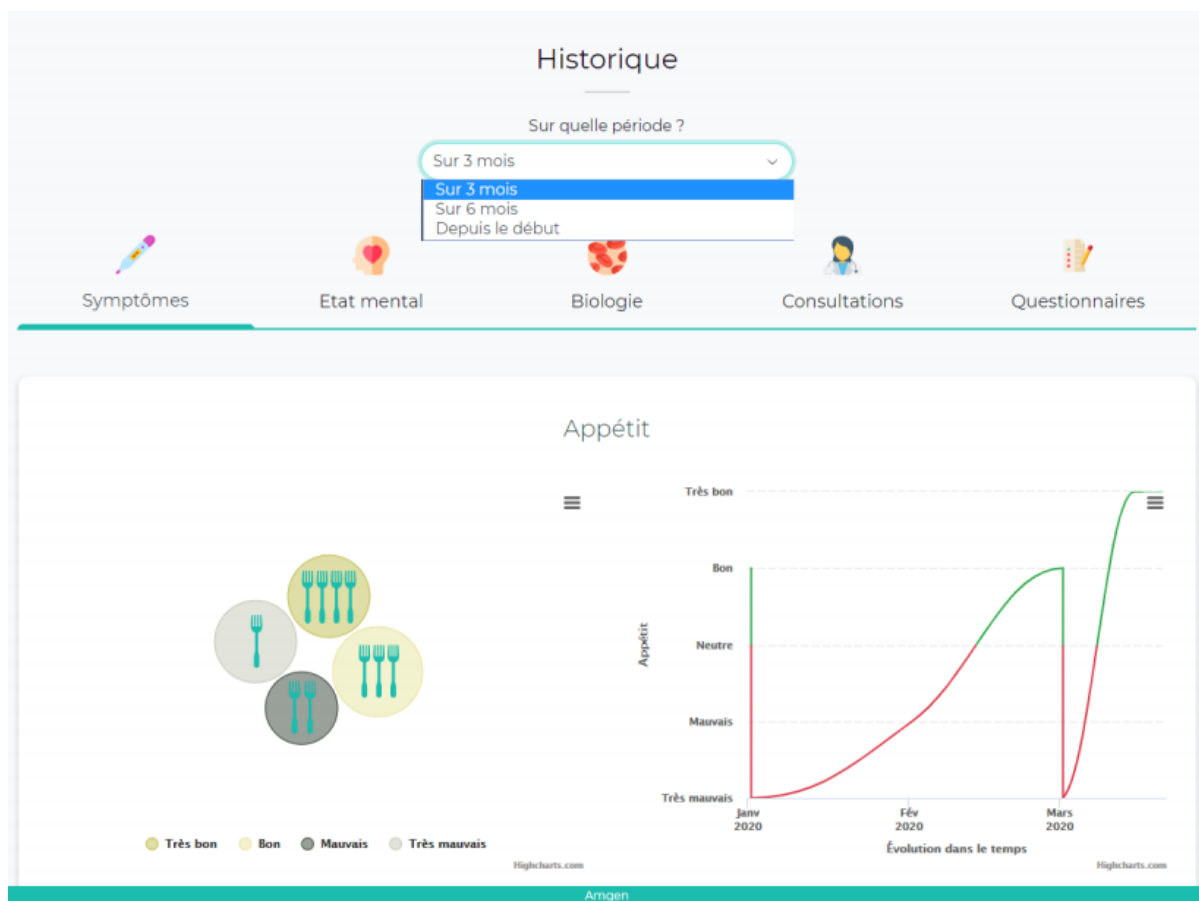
Historique

Sur quelle période ?

Sur 3 mois

Sur 3 mois
Sur 6 mois
Depuis le début

Symptômes
Etat mental
Biologie
Consultations
Questionnaires

Appétit

Très bon
Bon
Neutre
Mauvais
Très mauvais

Appétit

Janv 2020
Fév 2020
Mars 2020

Évolution dans le temps

Très bon
Bon
Mauvais
Très mauvais

Highcharts.com
Highcharts.com

Amgen